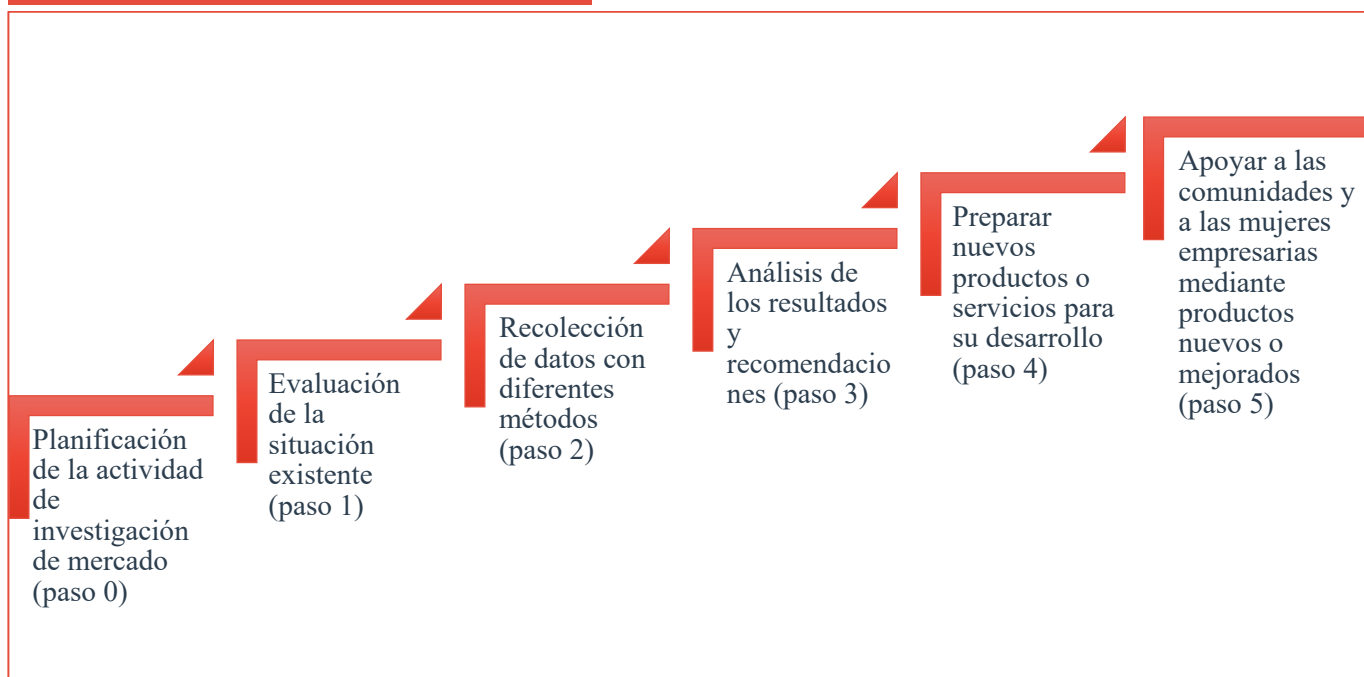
Planificación de la actividad de investigación de mercado (paso 0)

Evaluación de la situación existente (paso 1)

Recolección de datos con diferentes métodos (paso 2)

Análisis de los resultados y recomendaciones (paso 3)

Preparar nuevos productos o servicios para su desarrollo (paso 4)

Apoyar a las comunidades y a las mujeres empresarias mediante productos nuevos o mejorados (paso 5)